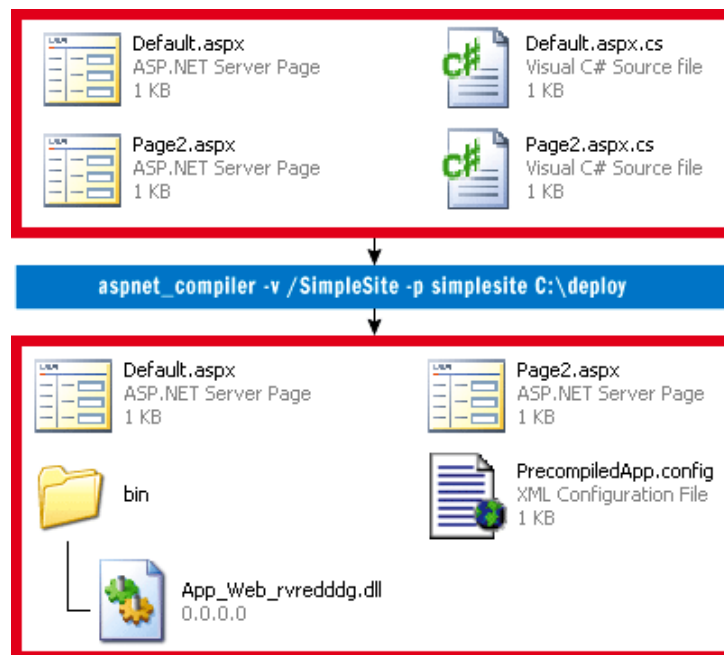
Default.aspx
ASP.NET Server Page
1 KB

C#
Default.aspx.cs
Visual C# Source file
1 KB

Page2.aspx
ASP.NET Server Page
1 KB

C#
Page2.aspx.cs
Visual C# Source file
1 KB

aspnet_compiler -v /SimpleSite -p simplesite C:\deploy

Default.aspx
ASP.NET Server Page
1 KB

Page2.aspx
ASP.NET Server Page
1 KB

bin

PrecompiledApp.config
XML Configuration File
1 KB

App_Web_rvredddg.dll
0.0.0.0